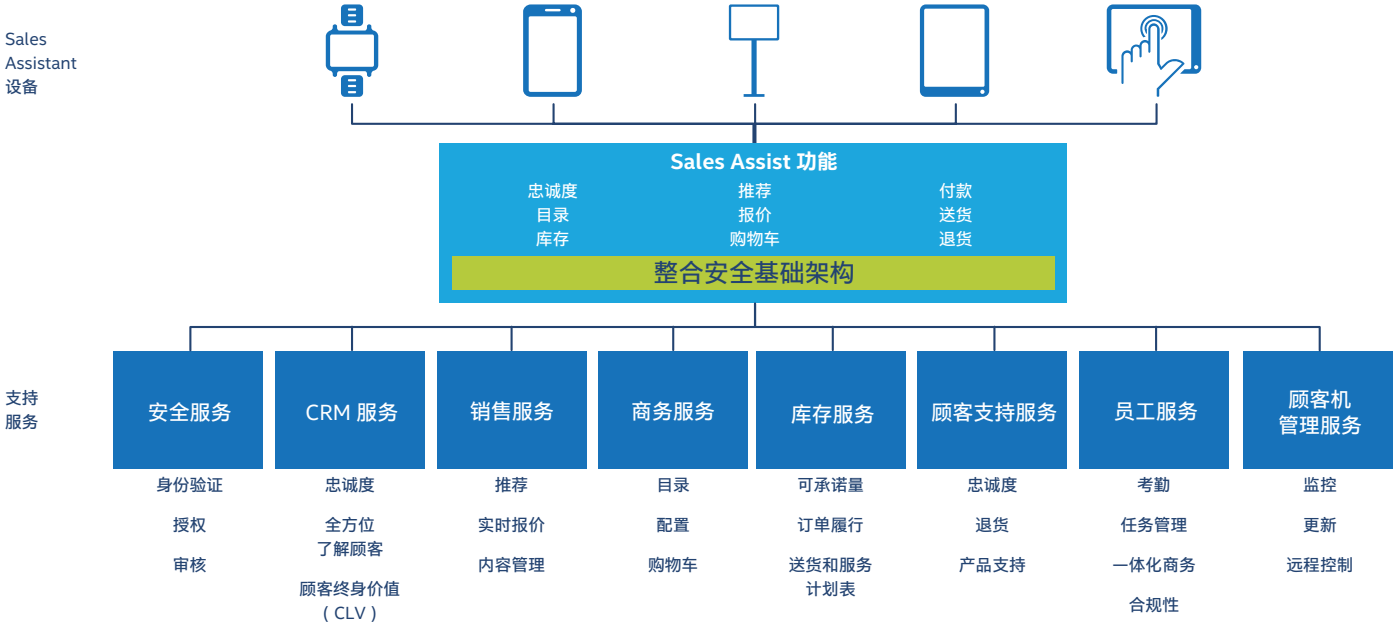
Sales Assistant 设备

Sales Assist 功能

忠诚度
目录
库存

推荐
报价
购物车

付款
送货
退货

整合安全基础架构

支持服务

安全服务
身份验证
授权
审核

CRM 服务
忠诚度
全方位了解顾客
顾客终身价值（CLV）

销售服务
推荐
实时报价
内容管理

商务服务
目录
配置
购物车

库存服务
可承诺量
订单履行
送货和服务计划表

顾客支持服务
忠诚度
退货
产品支持

员工服务
考勤
任务管理
一体化商务
合规性

顾客机管理服务
监控
更新
远程控制